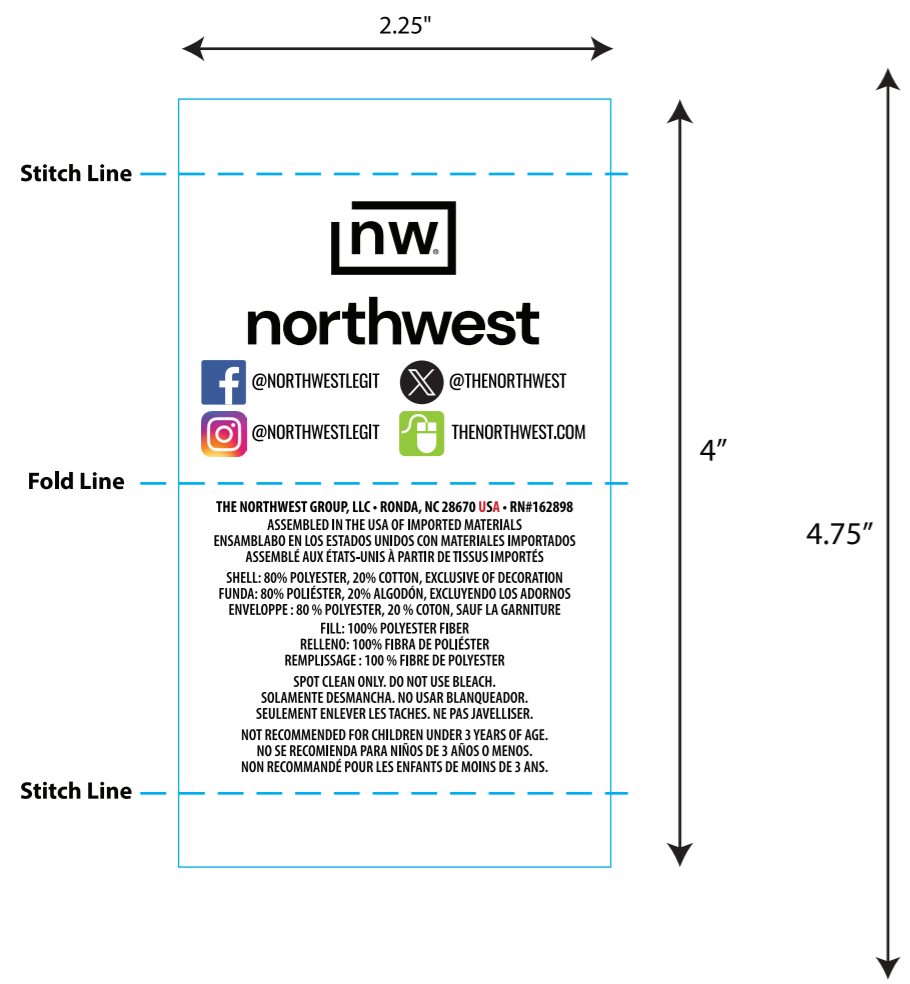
2.25"

Stitch Line

nw

northwest

@NORTHWESTLEGIT

@THENORTHWEST

@NORTHWESTLEGIT

THENORTHWEST.COM

4"

4.75"

Fold Line

THE NORTHWEST GROUP, LLC • RONDA, NC 28670 USA • RN#162898
ASSEMBLED IN THE USA OF IMPORTED MATERIALS
ENSAMBLABO EN LOS ESTADOS UNIDOS CON MATERIALES IMPORTADOS
ASSEMBLÉ AUX ÉTATS-UNIS À PARTIR DE TISSUS IMPORTÉS

SHELL: 80% POLYESTER, 20% COTTON, EXCLUSIVE OF DECORATION
FUNDA: 80% POLIÉSTER, 20% ALGODÓN, EXCLUYENDO LOS ADORNOS
ENVELOPPE : 80 % POLYESTER, 20 % COTON, SAUF LA GARNITURE

FILL: 100% POLYESTER FIBER
RELLENO: 100% FIBRA DE POLIÉSTER
REMPLISSAGE : 100 % FIBRE DE POLYESTER

SPOT CLEAN ONLY. DO NOT USE BLEACH.
SOLAMENTE DESMANCHA. NO USAR BLANQUEADOR.
SEULEMENT ENLEVER LES TACHES. NE PAS JAVELLISER.

NOT RECOMMENDED FOR CHILDREN UNDER 3 YEARS OF AGE.
NO SE RECOMIENDA PARA NIÑOS DE 3 AÑOS O MENOS.
NON RECOMMANDÉ POUR LES ENFANTS DE MOINS DE 3 ANS.

Stitch Line